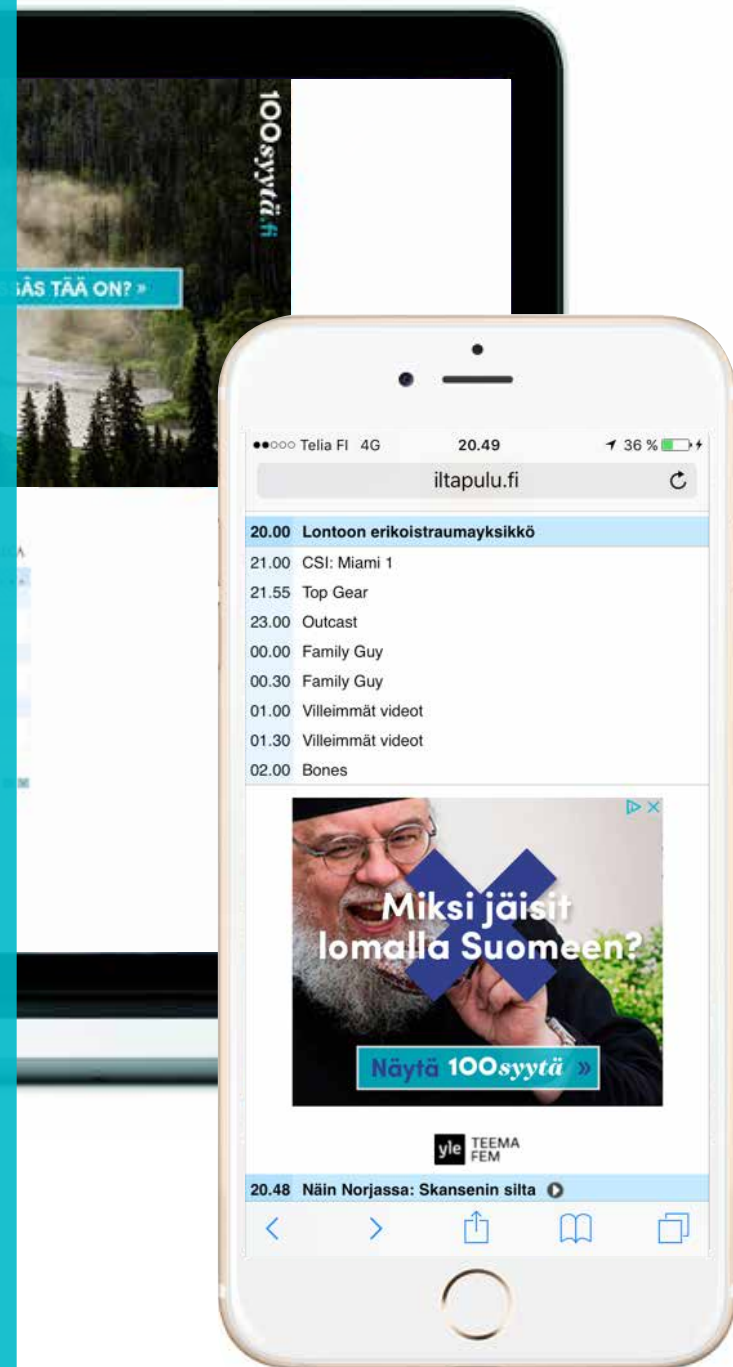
100syytä.fi

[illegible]SÄS TÄÄ ON? »

●●○○○ Telia FI 4G 20.49 36 %

iltapulu.fi

20.00 Lontoon erikoistraumayksikkö
21.00 CSI: Miami 1
21.55 Top Gear
23.00 Outcast
00.00 Family Guy
00.30 Family Guy
01.00 Villeimmät videot
01.30 Villeimmät videot
02.00 Bones

Miksi jäisit lomalla Suomeen?

Näytä 100syytä »

yle TEEMA FEM

20.48 Näin Norjassa: Skansenin silta